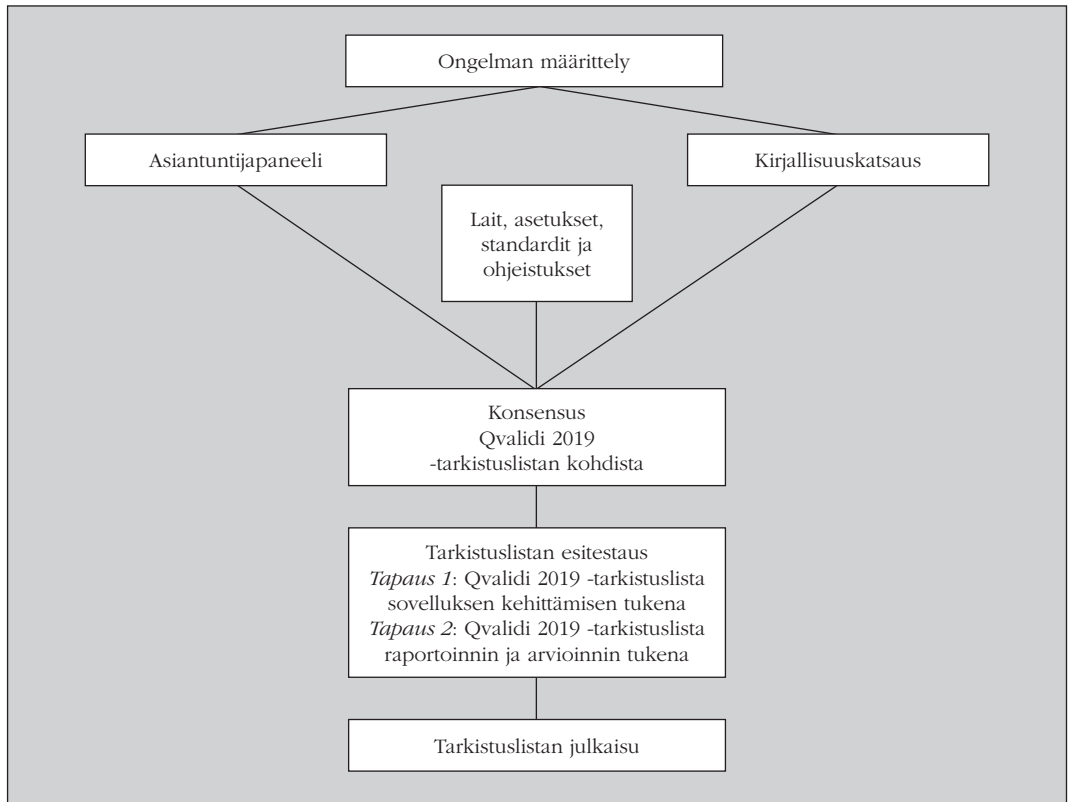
Ongelman määrittely

Asiantuntijapaneeli

Kirjallisuuskatsaus

Lait, asetukset, standardit ja ohjeistukset

Konsensus
Qvalidi 2019
-tarkistuslistan kohdista

Tarkistuslistan esitestaus
*Tapaus 1*: Qvalidi 2019 -tarkistuslista sovelluksen kehittämisen tukena
*Tapaus 2*: Qvalidi 2019 -tarkistuslista raportoinnin ja arvioinnin tukena

Tarkistuslistan julkaisu